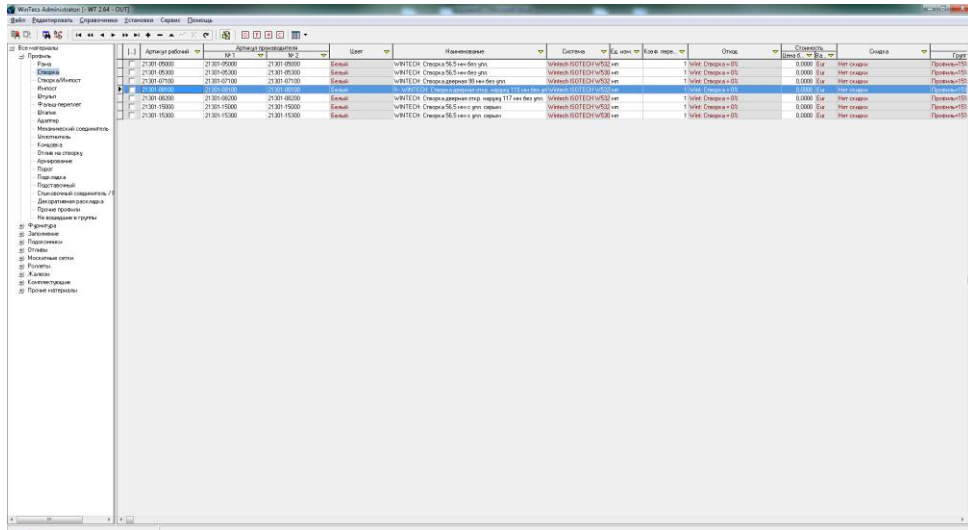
WinTecs Administrator [- WT 2.64 - OUT]

Файл Редактировать Справочники Установки Сервис Помощь

Все материалы
Профиль
Рама
Створка
Створка/Импост
Импост
Штульп
Фальц-переплет
Штапик
Адаптер
Механический соединитель
Штульпчатель
Концевка
Отлив на створку
Армирование
Порог
Подкладка
Подставочный
Стыковочный соединитель / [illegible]
Декоративная раскладка
Прочие профили
Не вошедшие в группы
Фурнитура
Заполнение
Подоконники
Отливы
Москитные сетки
Роллеты
Жалюзи
Комплектующие
Прочие материалы

| [...] | Артикул рабочий | Артикул производителя № 1 | № 2 | Цвет | Наименование | Система | Ед. изм. | Коэф. пере... | Отход | Стоимость Цена б... | Ва... | Скидка | Груп |
|---|---|---|---|---|---|---|---|---|---|---|---|---|---|
| | 21301-05000 | 21301-05000 | 21301-05000 | Белый | WINTECH Створка 56,5 мм без упл. | Wintech ISOTECH W532 | мп | 1 | Wint. Створка = 0% | 0,0000 | Eur | Нет скидки | Профиль=15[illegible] |
| | 21301-05300 | 21301-05300 | 21301-05300 | Белый | WINTECH Створка 56,5 мм без упл. | Wintech ISOTECH W530 | мп | 1 | Wint. Створка = 0% | 0,0000 | Eur | Нет скидки | Профиль=15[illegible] |
| | 21301-07100 | 21301-07100 | 21301-07100 | Белый | WINTECH Створка дверная 98 мм без упл. | Wintech ISOTECH W532 | мп | 1 | Wint. Створка = 0% | 0,0000 | Eur | Нет скидки | Профиль=15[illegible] |
| | 21301-08100 | 21301-08100 | 21301-08100 | Белый | R - WINTECH Створка дверная откр. наружу 118 мм без уп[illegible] | Wintech ISOTECH W532 | мп | 1 | Wint. Створка = 0% | 0,0000 | Eur | Нет скидки | Профиль=15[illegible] |
| | 21301-08200 | 21301-08200 | 21301-08200 | Белый | WINTECH Створка дверная откр. наружу 117 мм без упл. | Wintech ISOTECH W532 | мп | 1 | Wint. Створка = 0% | 0,0000 | Eur | Нет скидки | Профиль=15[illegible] |
| | 21301-15000 | 21301-15000 | 21301-15000 | Белый | WINTECH Створка 56,5 мм с упл. серым | Wintech ISOTECH W532 | мп | 1 | Wint. Створка = 0% | 0,0000 | Eur | Нет скидки | Профиль=15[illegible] |
| | 21301-15300 | 21301-15300 | 21301-15300 | Белый | WINTECH Створка 56,5 мм с упл. серым | Wintech ISOTECH W530 | мп | 1 | Wint. Створка = 0% | 0,0000 | Eur | Нет скидки | Профиль=15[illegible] |